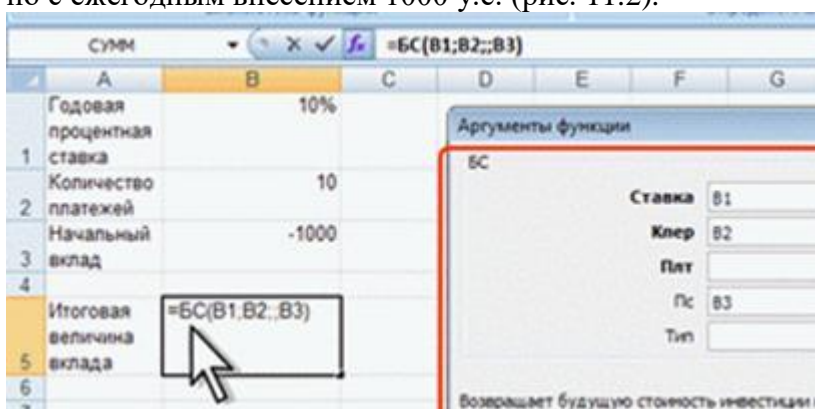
но с ежегодным внесением 1000 у.е. (рис. 11.2).

СУММ =БС(B1;B2;;B3)

| | A | B | C | D | E | F | G |
|---|---|---|---|---|---|---|---|
| 1 | Годовая процентная ставка | 10% | | | | | |
| 2 | Количество платежей | 10 | | | | | |
| 3 | Начальный вклад | -1000 | | | | | |
| 4 | | | | | | | |
| 5 | Итоговая величина вклада | =БС(B1;B2;;B3) | | | | | |
| 6 | | | | | | | |

Аргументы функции

БС

Ставка B1

Кпер B2

Плт

Пс B3

Тип

Возвращает будущую стоимость инвестиции